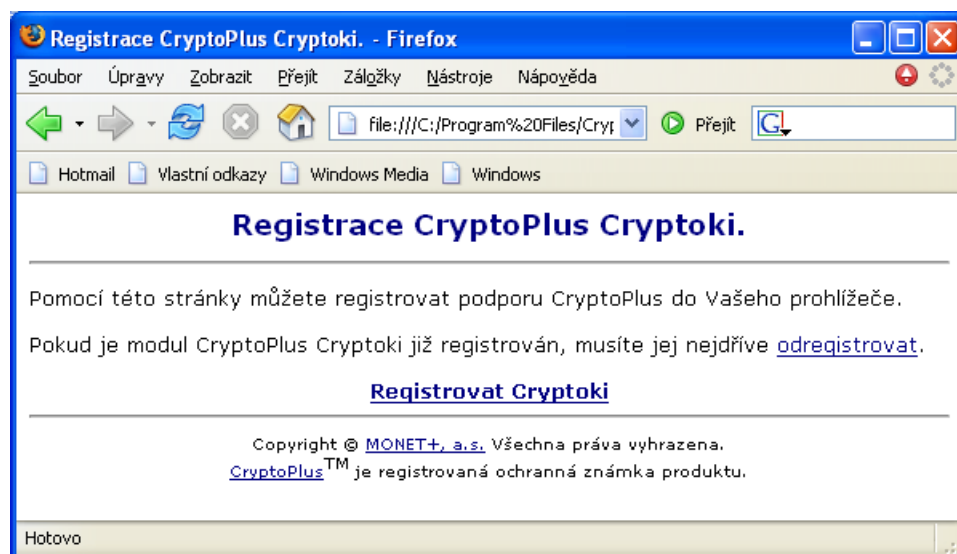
Registrace CryptoPlus Cryptoki. - Firefox

Soubor Úpravy Zobrazit Přejít Záložky Nástroje Nápověda

file:///C:/Program%20Files/Cryp

Přejít

Hotmail Vlastní odkazy Windows Media Windows

Registrace CryptoPlus Cryptoki.

Pomocí této stránky můžete registrovat podporu CryptoPlus do Vašeho prohlížeče.

Pokud je modul CryptoPlus Cryptoki již registrován, musíte jej nejdříve odregistrovat.

Registrovat Cryptoki

Copyright © MONET+, a.s. Všechna práva vyhrazena.
CryptoPlus$^{TM}$ je registrovaná ochranná známka produktu.

Hotovo